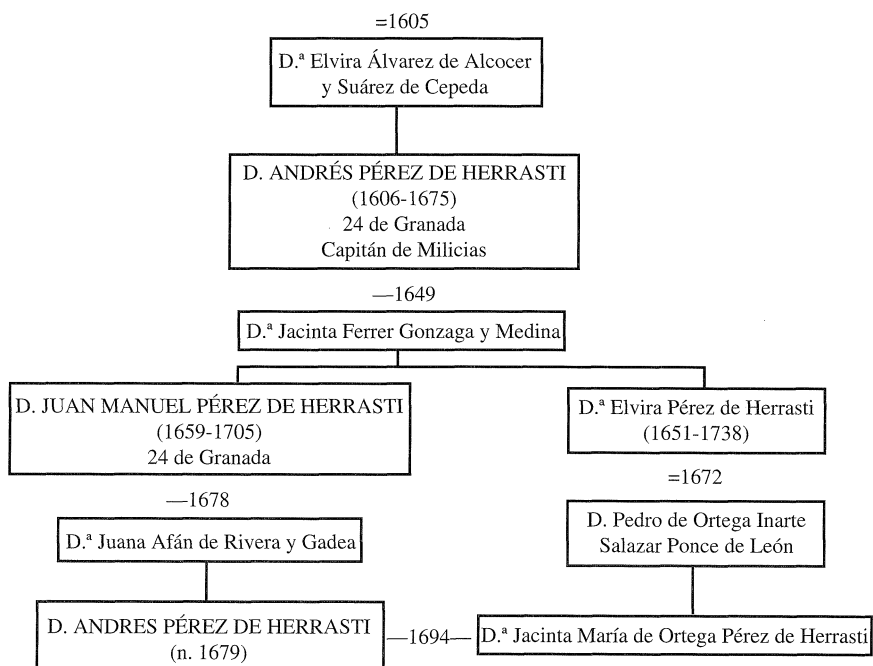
=1605

D.ª Elvira Álvarez de Alcocer y Suárez de Cepeda

D. ANDRÉS PÉREZ DE HERRASTI
(1606-1675)
24 de Granada
Capitán de Milicias

—1649

D.ª Jacinta Ferrer Gonzaga y Medina

D. JUAN MANUEL PÉREZ DE HERRASTI
(1659-1705)
24 de Granada

D.ª Elvira Pérez de Herrasti
(1651-1738)

—1678

=1672

D.ª Juana Afán de Rivera y Gadea

D. Pedro de Ortega Inarte Salazar Ponce de León

D. ANDRES PÉREZ DE HERRASTI
(n. 1679)

—1694—

D.ª Jacinta María de Ortega Pérez de Herrasti